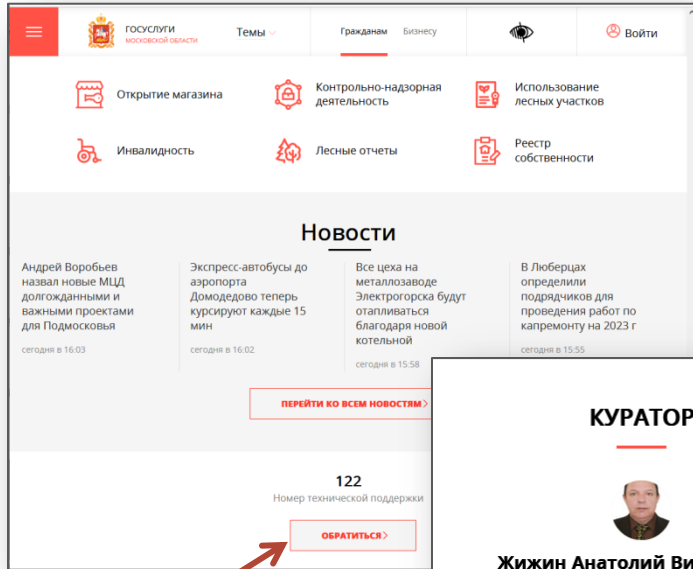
ГОСУСЛУГИ
МОСКОВСКОЙ ОБЛАСТИ

Темы

Гражданам Бизнесу

Войти

Открытие магазина

Контрольно-надзорная деятельность

Использование лесных участков

Инвалидность

Лесные отчеты

Реестр собственности

Новости

Андрей Воробьев назвал новые МЦД долгожданными и важными проектами для Подмосковья

сегодня в 16:03

Экспресс-автобусы до аэропорта Домодедово теперь курсируют каждые 15 мин

сегодня в 16:02

Все цеха на металлозаводе Электрогорска будут отапливаться благодаря новой котельной

сегодня в 15:58

В Люберцах определили подрядчиков для проведения работ по капремонту на 2023 г

сегодня в 15:55

ПЕРЕЙТИ КО ВСЕМ НОВОСТЯМ

122
Номер технической поддержки

ОБРАТИТЬСЯ

КУРАТОР

Жижин Анатолий Ви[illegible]